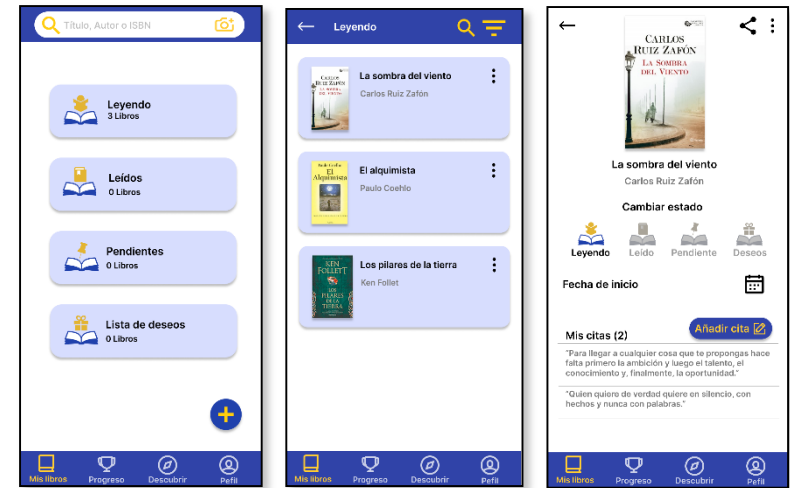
Título, Autor o ISBN

Leyendo
3 Libros

Leídos
0 Libros

Pendientes
0 Libros

Lista de deseos
0 Libros

+

Mis libros
Progreso
Descubrir
Pefil

Leyendo

CARLOS RUIZ ZAFÓN
La sombra del viento
Carlos Ruiz Zafón

El alquimista
El alquimista
Paulo Coehlo

KEN FOLLETT
LOS PILARES DE LA TIERRA
Los pilares de la tierra
Ken Follet

Mis libros
Progreso
Descubrir
Pefil

CARLOS RUIZ ZAFÓN
LA SOMBRA DEL VIENTO

La sombra del viento
Carlos Ruiz Zafón

Cambiar estado

Leyendo
Leído
Pendiente
Deseos

Fecha de inicio

Mis citas (2)
Añadir cita

"Para llegar a cualquier cosa que te propongas hace falta primero la ambición y luego el talento, el conocimiento y, finalmente, la oportunidad."

"Quien quiere de verdad quiere en silencio, con hechos y nunca con palabras."

Mis libros
Progreso
Descubrir
Pefil